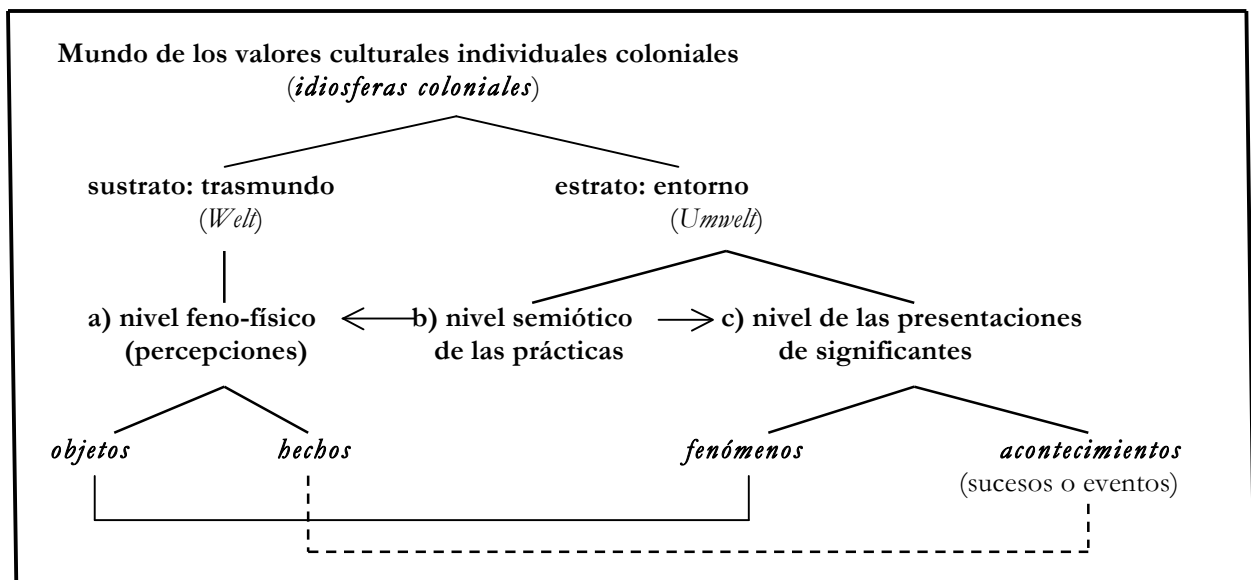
**Mundo de los valores culturales individuales coloniales**
(*idiosferas coloniales*)

**sustrato: trasmundo**
(*Welt*)

**estrato: entorno**
(*Umwelt*)

**a) nivel feno-físico (percepciones)**

**b) nivel semiótico de las prácticas**

**c) nivel de las presentaciones de significantes**

*objetos*

*hechos*

*fenómenos*

*acontecimientos*
(sucesos o eventos)